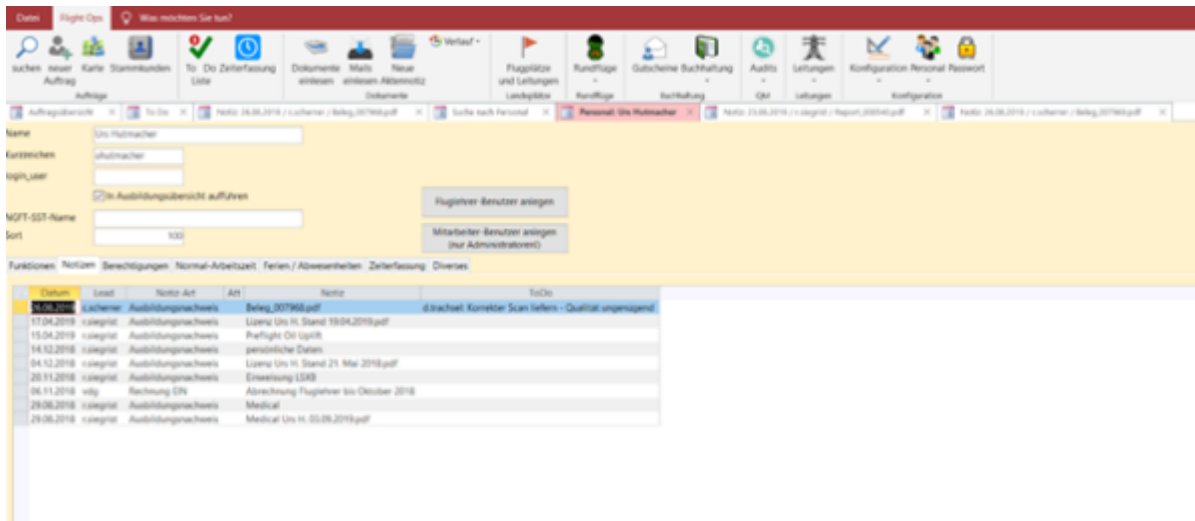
Datei Flight Ops Was möchten Sie tun?

suchen neuer Auftrag Karte Stammkunden
Aufträge
To Do Liste Zeiterfassung
Dokumente einlesen Mails einlesen Neue Aktennotiz Verlauf
Dokumente
Flugplätze und Leitungen
Landeplätze
Rundflüge
Rundflüge
Gutscheine Buchhaltung
Buchhaltung
Audits
QM
Leitungen
Leitungen
Konfiguration Personal Passwort
Konfiguration

Auftragsübersicht | To Do | Notiz: 26.06.2019 / c.scherrer / Beleg_007968.pdf | Suche nach Personal | Personal: Urs Hutmacher | Notiz: 23.08.2019 / r.siegrist / Report_000540.pdf | Notiz: 26.06.2019 / c.scherrer / Beleg_007968.pdf

Name Urs Hutmacher
Kurzzeichen uhutmacher
login_user
In Ausbildungsübersicht aufführen
NGFT-SST-Name
Sort 100

Fluglehrer Benutzer anlegen
Mitarbeiter-Benutzer anlegen (nur Administratoren!)

Funktionen Notizen Berechtigungen Normal-Arbeitszeit Ferien / Abwesenheiten Zeiterfassung Diverses

| Datum | Lead | Notiz-Art | Art | Notiz | ToDo |
|---|---|---|---|---|---|
| 26.06.2019 | c.scherrer | Ausbildungsnachweis | | Beleg_007968.pdf | d.trachsel: Korrekter Scan liefern - Qualität ungenügend |
| 17.04.2019 | r.siegrist | Ausbildungsnachweis | | Lizenz Urs H. Stand 19.04.2019.pdf | |
| 15.04.2019 | r.siegrist | Ausbildungsnachweis | | Preflight Oil Uplift | |
| 14.12.2018 | r.siegrist | Ausbildungsnachweis | | persönliche Daten | |
| 04.12.2018 | r.siegrist | Ausbildungsnachweis | | Lizenz Urs H. Stand 21. Mai 2018.pdf | |
| 20.11.2018 | r.siegrist | Ausbildungsnachweis | | Einweisung LSKB | |
| 06.11.2018 | vdg | Rechnung DN | | Abrechnung Fluglehrer bis Oktober 2018 | |
| 29.08.2018 | r.siegrist | Ausbildungsnachweis | | Medical | |
| 29.08.2018 | r.siegrist | Ausbildungsnachweis | | Medical Urs H. 03.09.2019.pdf | |